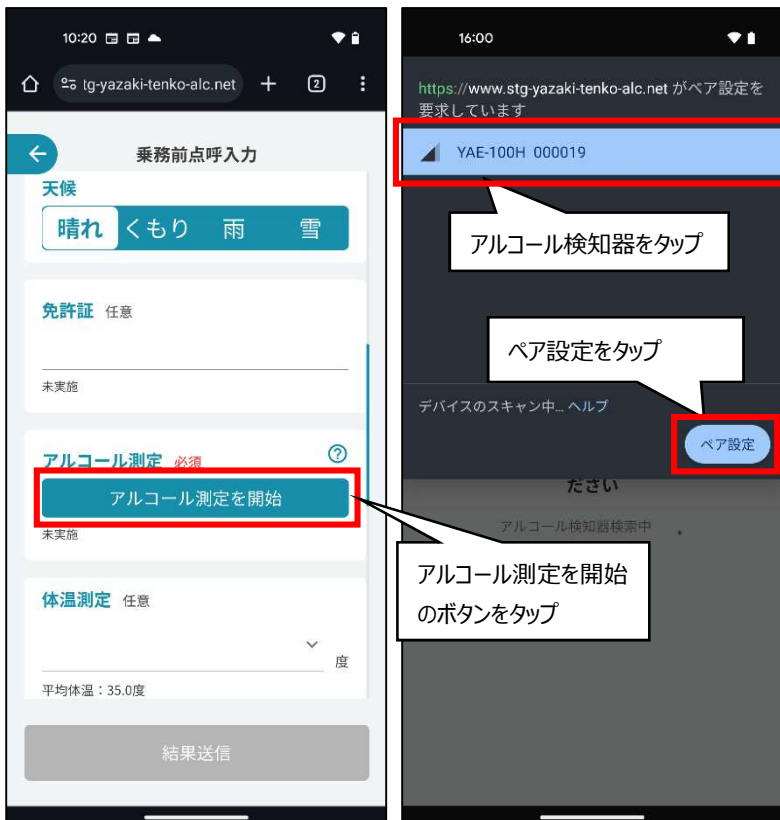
10:20

tg-yazaki-tenko-alc.net

2

乗務前点呼入力

天候

晴れ くもり 雨 雪

免許証 任意

未実施

アルコール測定 必須

?

アルコール測定を開始

未実施

アルコール測定を開始のボタンをタップ

体温測定 任意

度

平均体温：35.0度

結果送信

16:00

https://www.stg-yazaki-tenko-alc.net がペア設定を要求しています

YAE-100H 000019

アルコール検知器をタップ

ペア設定をタップ

デバイスのスキャン中... ヘルプ

ペア設定

さい

アルコール検知器検索中